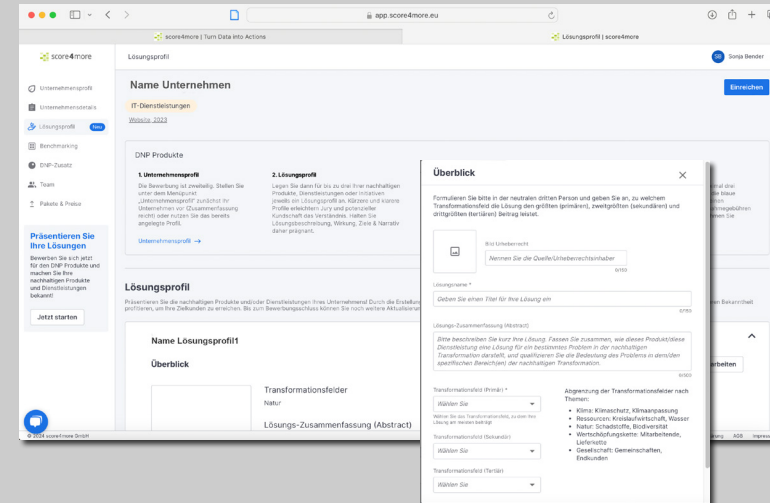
app.score4more.eu

score4more | Turn Data into Actions

Lösungsprofil | score4more

score4more

Lösungsprofil

SB Sonja Bender

Unternehmensprofil

Unternehmensdetails

Lösungsprofil Neu

Benchmarking

DNP-Zusatz

Team

Pakete & Preise

Präsentieren Sie Ihre Lösungen

Bewerben Sie sich jetzt für den DNP Produkte und machen Sie Ihre nachhaltigen Produkte und Dienstleistungen bekannt!

Jetzt starten

© 2024 score4more GmbH

Name Unternehmen

IT-Dienstleistungen

Website, 2023

Einreichen

DNP Produkte

1. Unternehmensprofil

Die Bewerbung ist zweiteilig. Stellen Sie unter dem Menüpunkt „Unternehmensprofil" zunächst Ihr Unternehmen vor. Zusammenfassung reicht) oder nutzen Sie das bereits angelegte Profil.

Unternehmensprofil →

2. Lösungsprofil

Legen Sie dann für bis zu drei Ihrer nachhaltigen Produkte, Dienstleistungen oder Initiativen jeweils ein Lösungsprofil an. Kürzere und klarere Profile erleichtern Jury und potenzieller Kundschaft das Verständnis. Halten Sie Lösungsbeschreibung, Wirkung, Ziele & Narrativ daher prägnant.

Lösungsprofil

Präsentieren Sie die nachhaltigen Produkte und/oder Dienstleistungen Ihres Unternehmens! Durch die Erstellung profitieren, um Ihre Zielkunden zu erreichen. Bis zum Bewerbungsschluss können Sie noch weitere Aktualisierungen

Name Lösungsprofil1

Überblick

Transformationsfelder

Natur

Lösungs-Zusammenfassung (Abstract)

Überblick

Formulieren Sie bitte in der neutralen dritten Person und geben Sie an, zu welchem Transformationsfeld die Lösung den größten (primären), zweitgrößten (sekundären) und drittgrößten (tertiären) Beitrag leistet.

Bild Urheberrecht

Nennen Sie die Quelle/Urheberrechtsinhaber

0/150

Lösungsname *

Geben Sie einen Titel für Ihre Lösung ein

0/150

Lösungs-Zusammenfassung (Abstract)

Bitte beschreiben Sie kurz Ihre Lösung. Fassen Sie zusammen, wie dieses Produkt/diese Dienstleistung eine Lösung für ein bestimmtes Problem in der nachhaltigen Transformation darstellt, und qualifizieren Sie die Bedeutung des Problems in dem/den spezifischen Bereich(en) der nachhaltigen Transformation.

0/500

Transformationsfeld (Primär) *

Wählen Sie

Wählen Sie das Transformationsfeld, zu dem Ihre Lösung am meisten beiträgt

Transformationsfeld (Sekundär)

Wählen Sie

Transformationsfeld (Tertiär)

Wählen Sie

Abgrenzung der Transformationsfelder nach Themen:

• Klima: Klimaschutz, Klimaanpassung
• Ressourcen: Kreislaufwirtschaft, Wasser
• Natur: Schadstoffe, Biodiversität
• Wertschöpfungskette: Mitarbeitende, Lieferkette
• Gesellschaft: Gemeinschaften, Endkunden

arbeiten

AGB